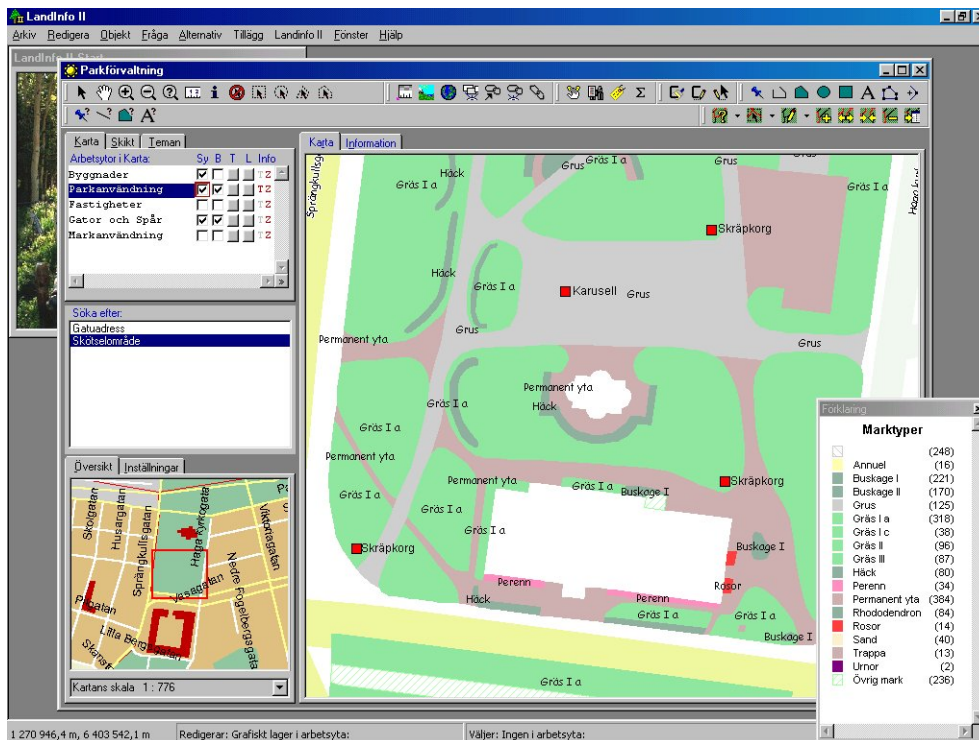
LandInfo II

Arkiv Redigera Objekt Fråga Alternativ Tillägg LandInfo II Fönster Hjälp

LandInfo II Start

Parkförvaltning

Karta Skikt Teman

Arbetsytor i Karta: Sy B T L Info

Byggnader
Parkanvändning
Fastigheter
Gator och Spår
Markanvändning

Söka efter:
Gatuadress
Skötselområde

Översikt Inställningar

Skogatan
Husargatan
Sprängkullsgatan
Haga Kyrkogata
Viktoriagatan
Nedre Fogelbergsgatan
Vasagatan
Pilgatan
Lilla Bergsgatan
Skanstorget

Kartans skala 1 : 776

Karta Information

Sprängkullsg
Grus
Gräs I a
Häck
Gräs I a
Grus
Gräs I a
Skräpkorg
Häck
Gräs I a
Karusell
Grus
Grus
Permanent yta
Grus
Permanent yta
Häck
Gräs I a
Gräs I a
Permanent yta
Gräs I a
Permanent yta
Gräs I a
Buskage I
Skräpkorg
Gräs I a
Gräs I a
Skräpkorg
Buskage I
Perenn
Rosor
Häck
Perenn
Gräs I a
Gräs I a
Buskage I
Gräs I a

Förklaring

Marktyper

| | (248) |
|---|---|
| Annuel | (16) |
| Buskage I | (221) |
| Buskage II | (170) |
| Grus | (125) |
| Gräs I a | (318) |
| Gräs I c | (38) |
| Gräs II | (96) |
| Gräs III | (87) |
| Häck | (80) |
| Perenn | (34) |
| Permanent yta | (384) |
| Rhododendron | (84) |
| Rosor | (14) |
| Sand | (40) |
| Trappa | (13) |
| Urnor | (2) |
| Övrig mark | (236) |

1 270 946,4 m, 6 403 542,1 m Redigerar: Grafiskt lager i arbetsyta: Väljer: Ingen i arbetsyta: